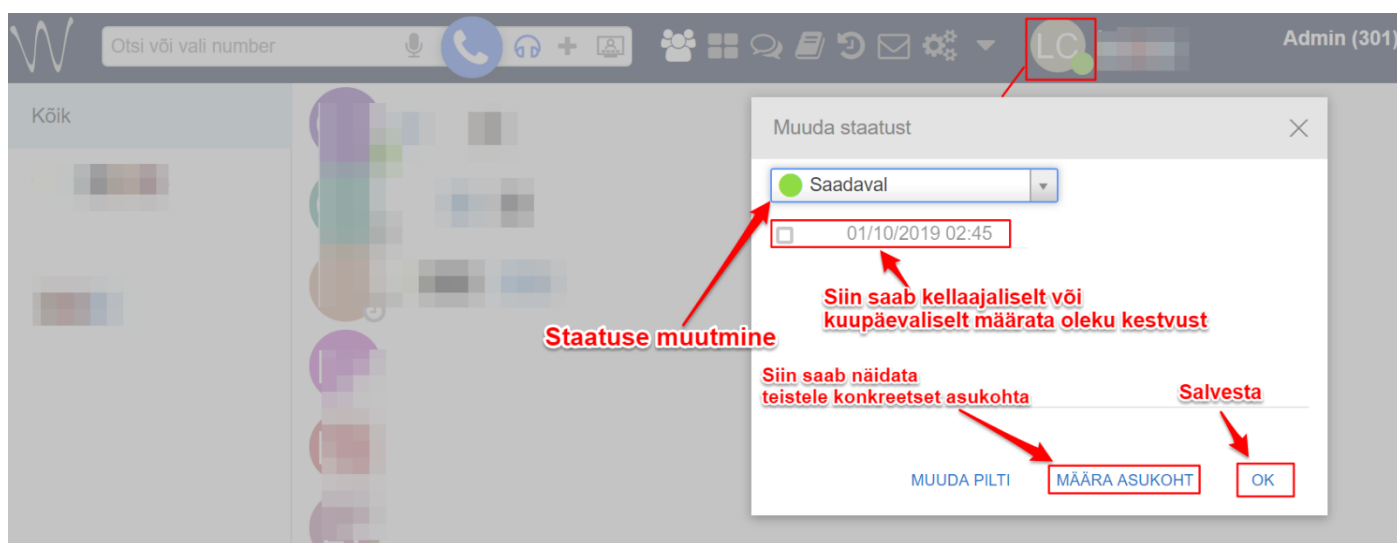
Otsi või vali number

LC

Admin (301)

Kõik

Muuda staatust

Saadaval

01/10/2019 02:45

Siin saab kellaajaliselt või kuupäevaliselt määrata oleku kestvust

Staatuse muutmine

Siin saab näidata teistele konkreetset asukohta

Salvesta

MUUDA PILTI

MÄÄRA ASUKOHT

OK